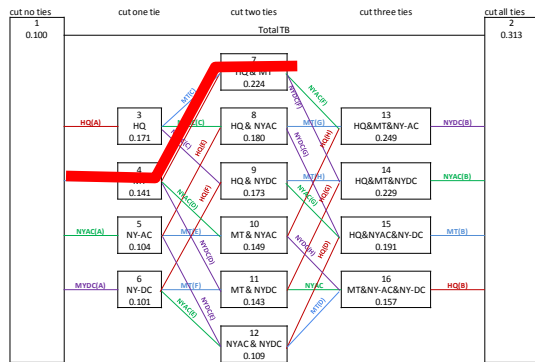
cut no ties
1
0.100

cut one tie

cut two ties

cut three ties

cut all ties
2
0.313

Total TB

7
HQ & MT
0.224

3
HQ
0.171

8
HQ & NYAC
0.180

13
HQ&MT&NY-AC
0.249

4
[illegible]
0.141

9
HQ & NYDC
0.173

14
HQ&MT&NYDC
0.229

5
NY-AC
0.104

10
MT & NYAC
0.149

15
HQ&NYAC&NY-DC
0.191

6
NY-DC
0.101

11
MT & NYDC
0.143

16
MT&NY-AC&NY-DC
0.157

12
NYAC & NYDC
0.109

HQ(A)
NYAC(A)
MYDC(A)
MT(C)
NYAC(C)
HQ(B)
HQ(F)
NYAC(D)
MT(E)
NYDC(D)
MT(F)
NYDC(E)
NYAC(E)
NYDC(F)
NYAC(F)
MT(G)
NYDC(G)
HQ(H)
MT(H)
NYAC(G)
HQ(G)
NYDC(H)
HQ(D)
NYAC
MT(I)
NYDC(B)
NYAC(B)
MT(B)
HQ(B)